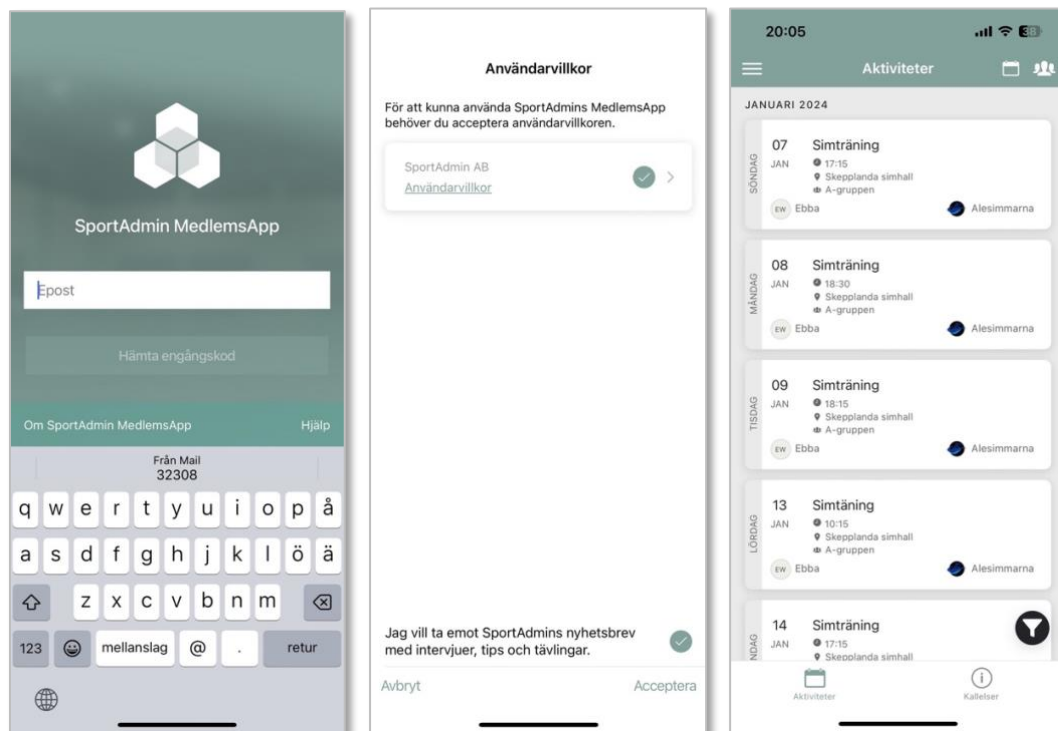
SportAdmin MedlemsApp

Epost

Hämta engångskod

Om SportAdmin MedlemsApp Hjälp

Från Mail
32308

q w e r t y u i o p å
a s d f g h j k l ö ä
z x c v b n m
123 mellanslag @ . retur

Användarvillkor

För att kunna använda SportAdmins MedlemsApp behöver du acceptera användarvillkoren.

SportAdmin AB
Användarvillkor

Jag vill ta emot SportAdmins nyhetsbrev med intervjuer, tips och tävlingar.

Avbryt Acceptera

20:05

Aktiviteter

JANUARI 2024

SÖNDAG 07 JAN Simträning 17:15 Skepplanda simhall A-gruppen EW Ebba Alesimmarna

MÅNDAG 08 JAN Simträning 18:30 Skepplanda simhall A-gruppen EW Ebba Alesimmarna

TISDAG 09 JAN Simträning 18:15 Skepplanda simhall A-gruppen EW Ebba Alesimmarna

LÖRDAG 13 JAN Simtäning 10:15 Skepplanda simhall A-gruppen EW Ebba Alesimmarna

NDAG 14 JAN Simträning 17:15 Skepplanda simhall

Aktiviteter Kallelser